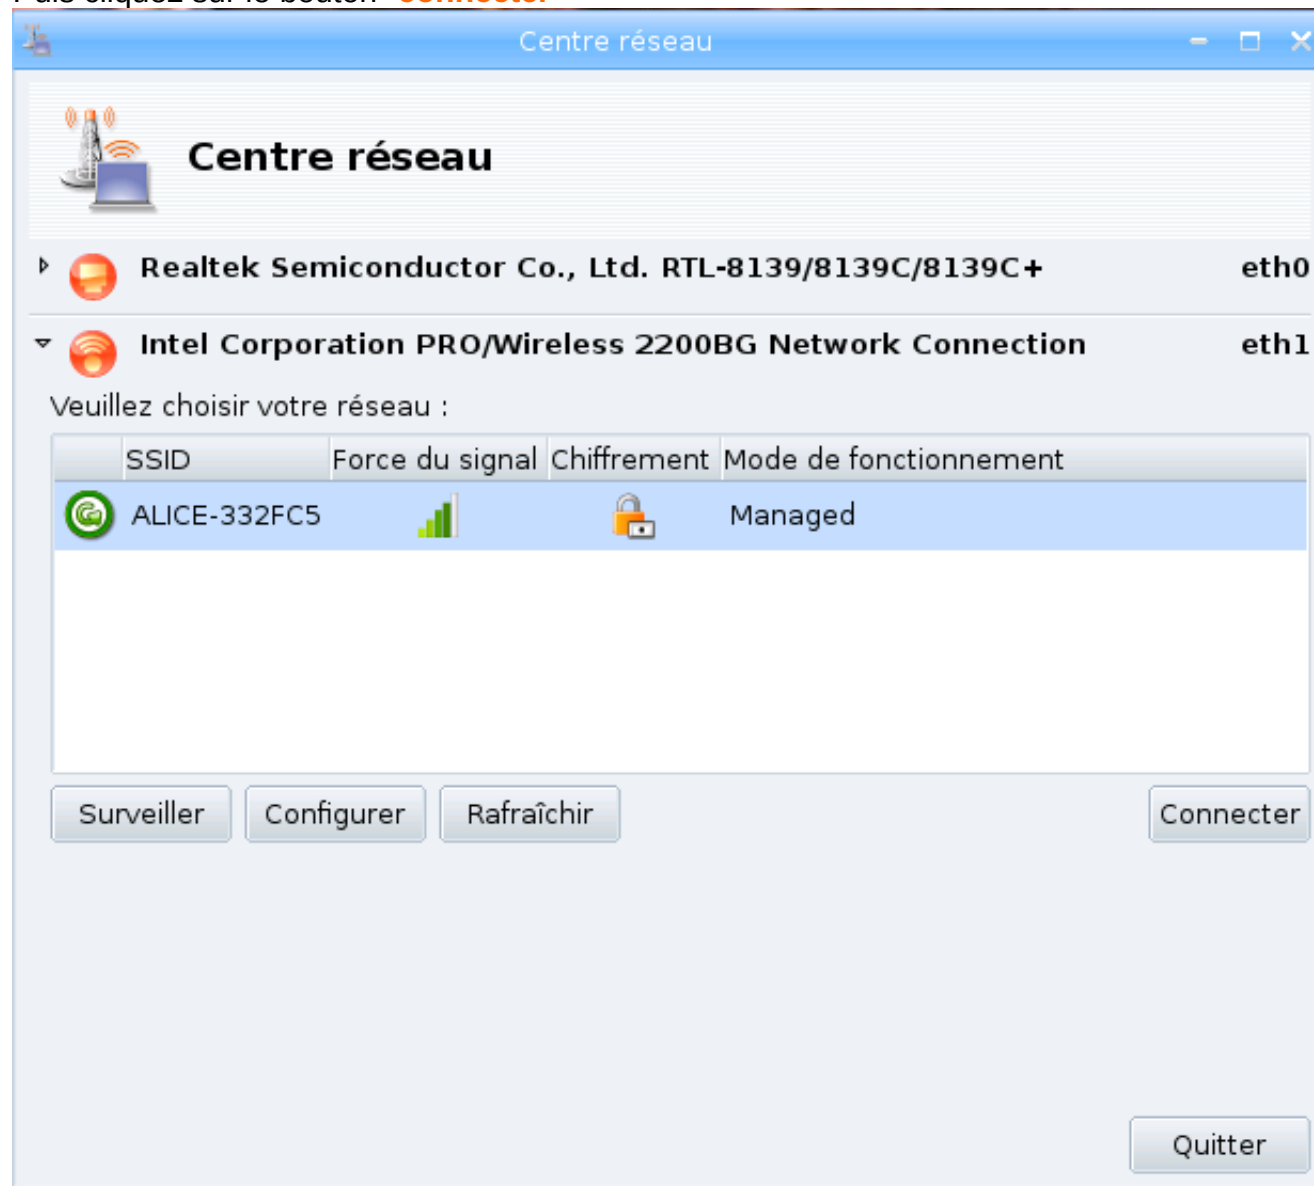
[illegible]

Centre réseau

Centre réseau

Realtek Semiconductor Co., Ltd. RTL-8139/8139C/8139C+ eth0

Intel Corporation PRO/Wireless 2200BG Network Connection eth1

Veuillez choisir votre réseau :

| | SSID | Force du signal | Chiffrement | Mode de fonctionnement |
|---|---|---|---|---|
| | ALICE-332FC5 | | | Managed |

Surveiller Configurer Rafraîchir Connecter

Quitter